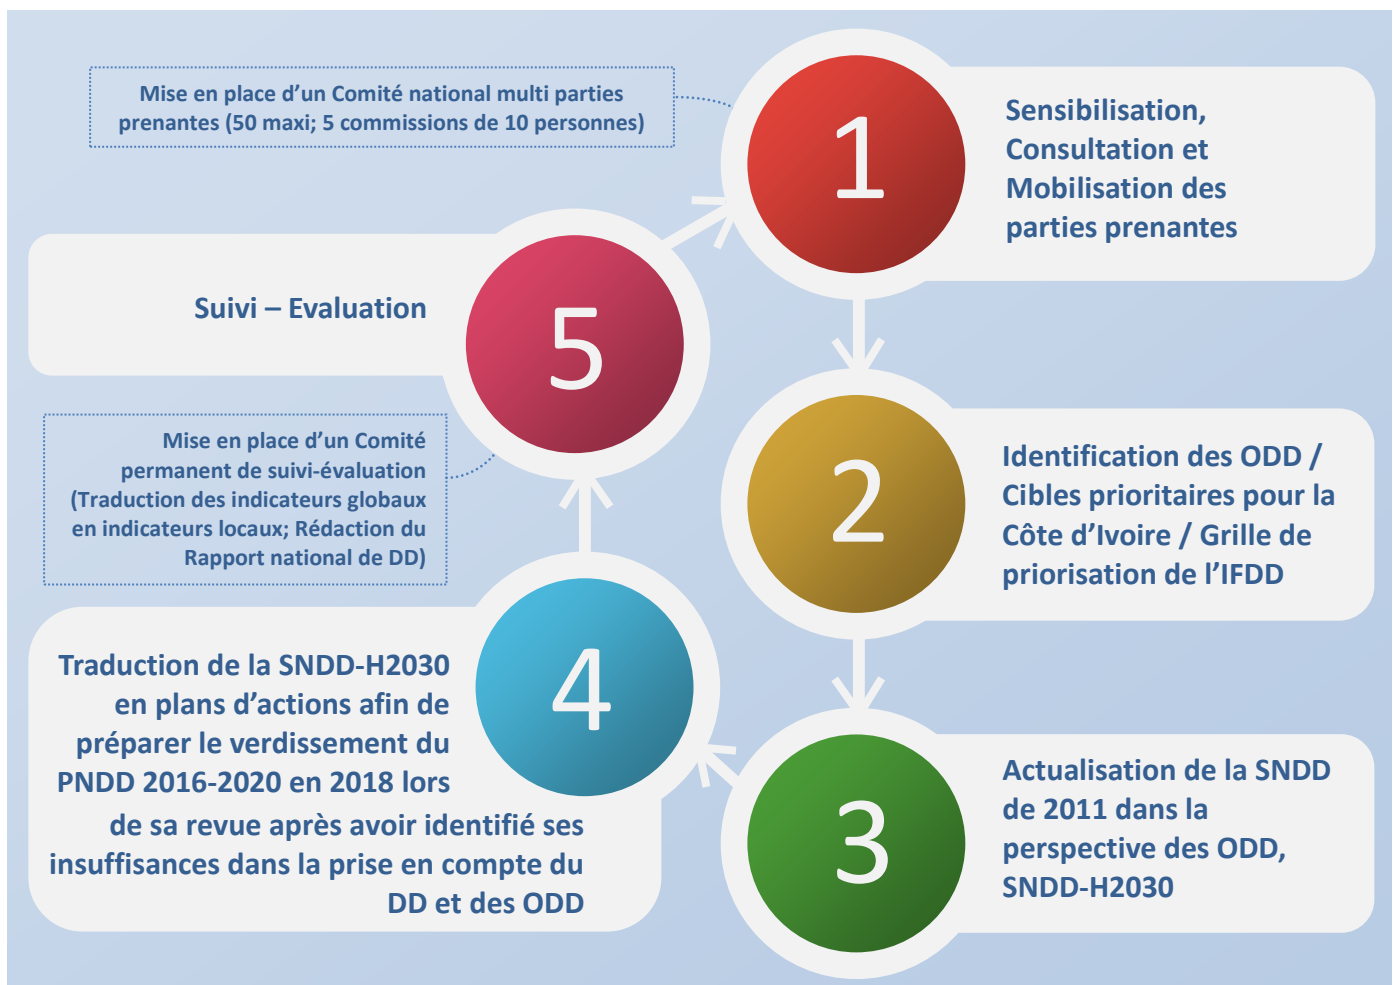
Mise en place d'un Comité national multi parties prenantes (50 maxi; 5 commissions de 10 personnes)

1

Sensibilisation, Consultation et Mobilisation des parties prenantes

5

Suivi – Evaluation

Mise en place d'un Comité permanent de suivi-évaluation (Traduction des indicateurs globaux en indicateurs locaux; Rédaction du Rapport national de DD)

2

Identification des ODD / Cibles prioritaires pour la Côte d'Ivoire / Grille de priorisation de l'IFDD

4

Traduction de la SNDD-H2030 en plans d'actions afin de préparer le verdissement du PNDD 2016-2020 en 2018 lors de sa revue après avoir identifié ses insuffisances dans la prise en compte du DD et des ODD

3

Actualisation de la SNDD de 2011 dans la perspective des ODD, SNDD-H2030